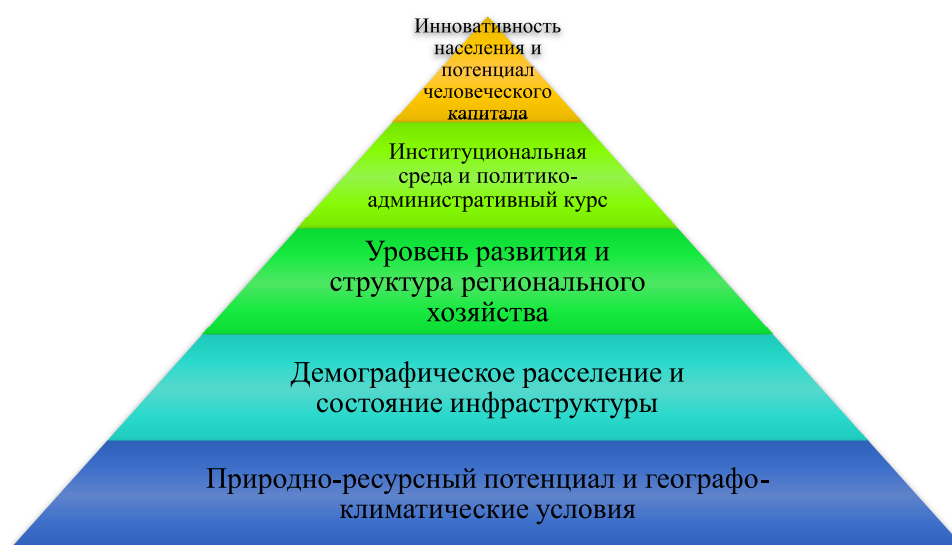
Инновативность населения и потенциал человеческого капитала

Институциональная среда и политико-административный курс

Уровень развития и структура регионального хозяйства

Демографическое расселение и состояние инфраструктуры

Природно-ресурсный потенциал и географо-климатические условия